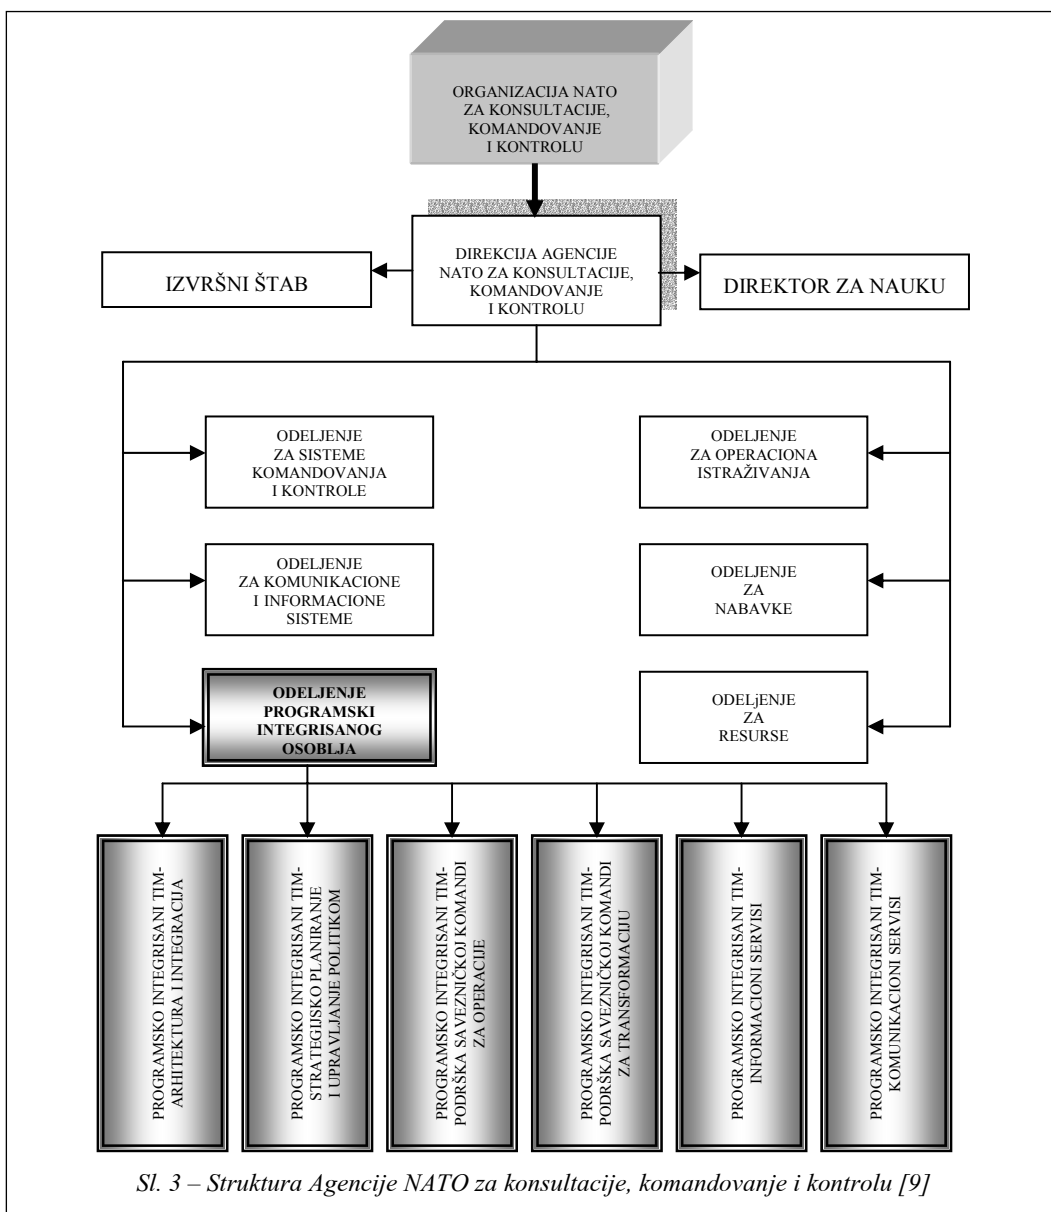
ORGANIZACIJA NATO ZA KONSULTACIJE, KOMANDOVANJE I KONTROLU

DIREKCIJA AGENCIJE NATO ZA KONSULTACIJE, KOMANDOVANJE I KONTROLU

IZVRŠNI ŠTAB

DIREKTOR ZA NAUKU

ODELJENJE ZA SISTEME KOMANDOVANJA I KONTROLE

ODELJENJE ZA KOMUNIKACIONE I INFORMACIONE SISTEME

ODELJENJE PROGRAMSKI INTEGRISANOG OSOBLJA

ODELJENJE ZA OPERACIONA ISTRAŽIVANJA

ODELJENJE ZA NABAVKE

ODELjENJE ZA RESURSE

PROGRAMSKO INTEGRISANI TIM-ARHITEKTURA I INTEGRACIJA

PROGRAMSKO INTEGRISANI TIM-STRATEGIJSKO PLANIRANJE I UPRAVLJANJE POLITIKOM

PROGRAMSKO INTEGRISANI TIM-PODRŠKA SAVEZNIČKOJ KOMANDI ZA OPERACIJE

PROGRAMSKO INTEGRISANI TIM-PODRŠKA SAVEZNIČKOJ KOMANDI ZA TRANSFORMACIJU

PROGRAMSKO INTEGRISANI TIM-INFORMACIONI SERVISI

PROGRAMSKO INTEGRISANI TIM-KOMUNIKACIONI SERVISI

Sl. 3 – Struktura Agencije NATO za konsultacije, komandovanje i kontrolu [9]